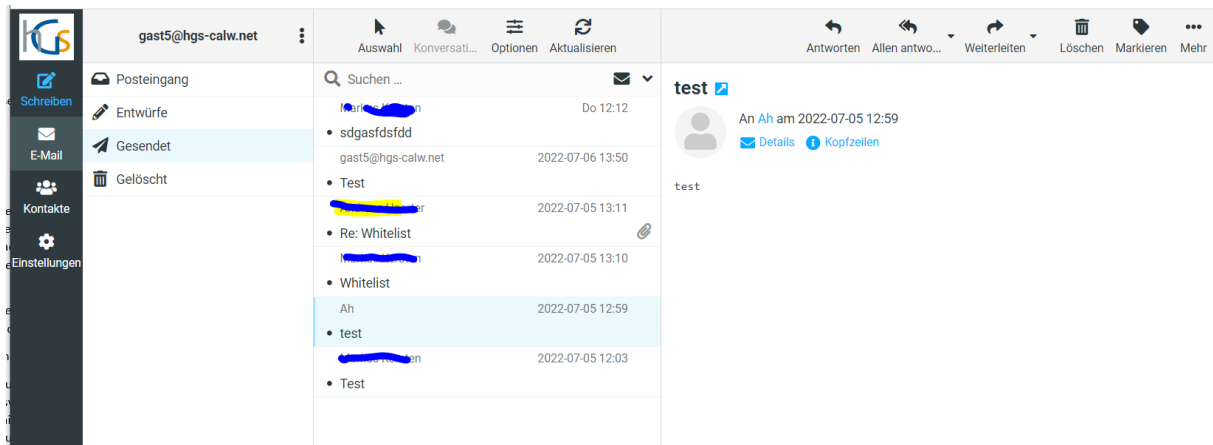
hGS

Schreiben

E-Mail

Kontakte

Einstellungen

gast5@hgs-calw.net

Posteingang

Entwürfe

Gesendet

Gelöscht

Auswahl Konversati... Optionen Aktualisieren

Suchen ...

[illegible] Do 12:12
sdgasfdsfdd

gast5@hgs-calw.net 2022-07-06 13:50
Test

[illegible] 2022-07-05 13:11
Re: Whitelist

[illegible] 2022-07-05 13:10
Whitelist

Ah 2022-07-05 12:59
test

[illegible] 2022-07-05 12:03
Test

Antworten Allen antwo... Weiterleiten Löschen Markieren Mehr

test

An Ah am 2022-07-05 12:59

Details Kopfzeilen

test